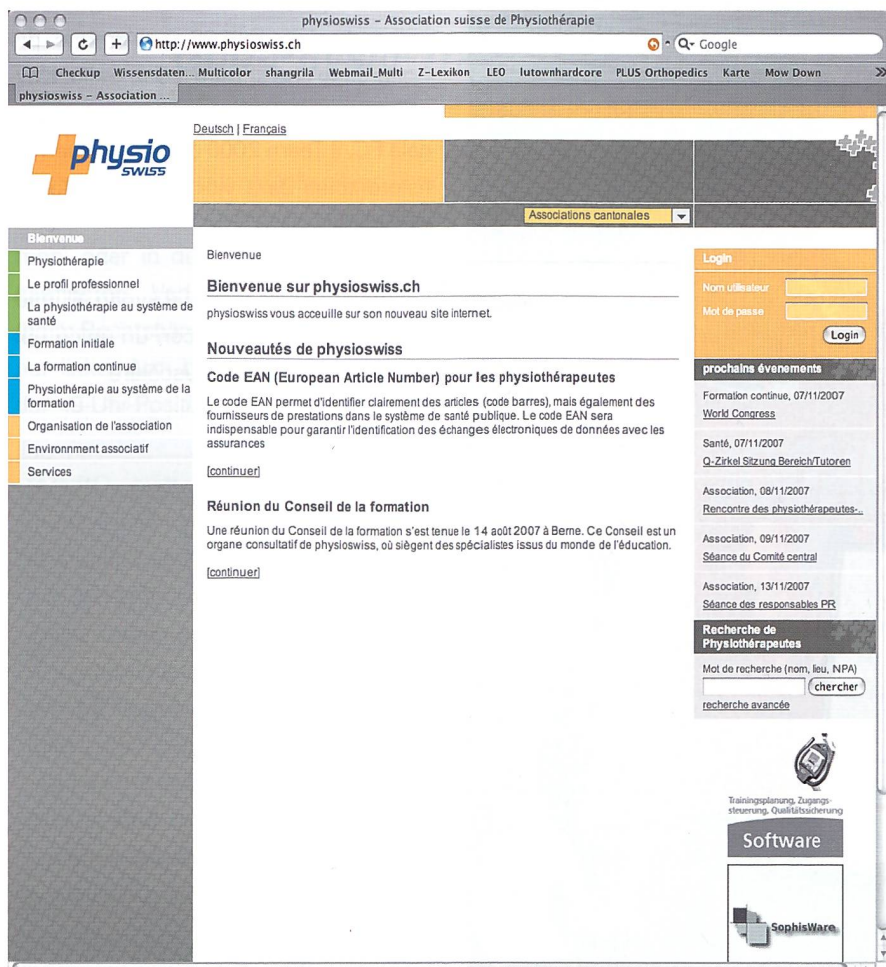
physioswiss - Association suisse de Physiothérapie

http://www.physioswiss.ch

Q- Google

Checkup Wissensdaten... Multicolor shangrila Webmail_Multi Z-Lexikon LEO lutownhardcore PLUS Orthopedics Karte Mow Down

physioswiss - Association ...

physio SWISS

Deutsch | Français

Associations cantonales

Bienvenue
Physiothérapie
Le profil professionnel
La physiothérapie au système de santé
Formation initiale
La formation continue
Physiothérapie au système de la formation
Organisation de l'association
Environnment associatif
Services

Bienvenue

Bienvenue sur physioswiss.ch

physioswiss vous acceuille sur son nouveau site internet.

Nouveautés de physioswiss

Code EAN (European Article Number) pour les physiothérapeutes

Le code EAN permet d'identifier clairement des articles (code barres), mais également des fournisseurs de prestations dans le système de santé publique. Le code EAN sera indispensable pour garantir l'identification des échanges électroniques de données avec les assurances

[continuer]

Réunion du Conseil de la formation

Une réunion du Conseil de la formation s'est tenue le 14 août 2007 à Berne. Ce Conseil est un organe consultatif de physioswiss, où siègent des spécialistes issus du monde de l'éducation.

[continuer]

Login
Nom utilisateur
Mot de passe
Login

prochains événements

Formation continue, 07/11/2007
World Congress

Santé, 07/11/2007
Q-Zirkel Sitzung Bereich/Tutoren

Association, 08/11/2007
Rencontre des physiothérapeutes-..

Association, 09/11/2007
Séance du Comité central

Association, 13/11/2007
Séance des responsables PR

Recherche de Physiothérapeutes

Mot de recherche (nom, lieu, NPA)
chercher
recherche avancée

Trainingsplanung, Zugangssteuerung, Qualitätssicherung
Software

SophisWare